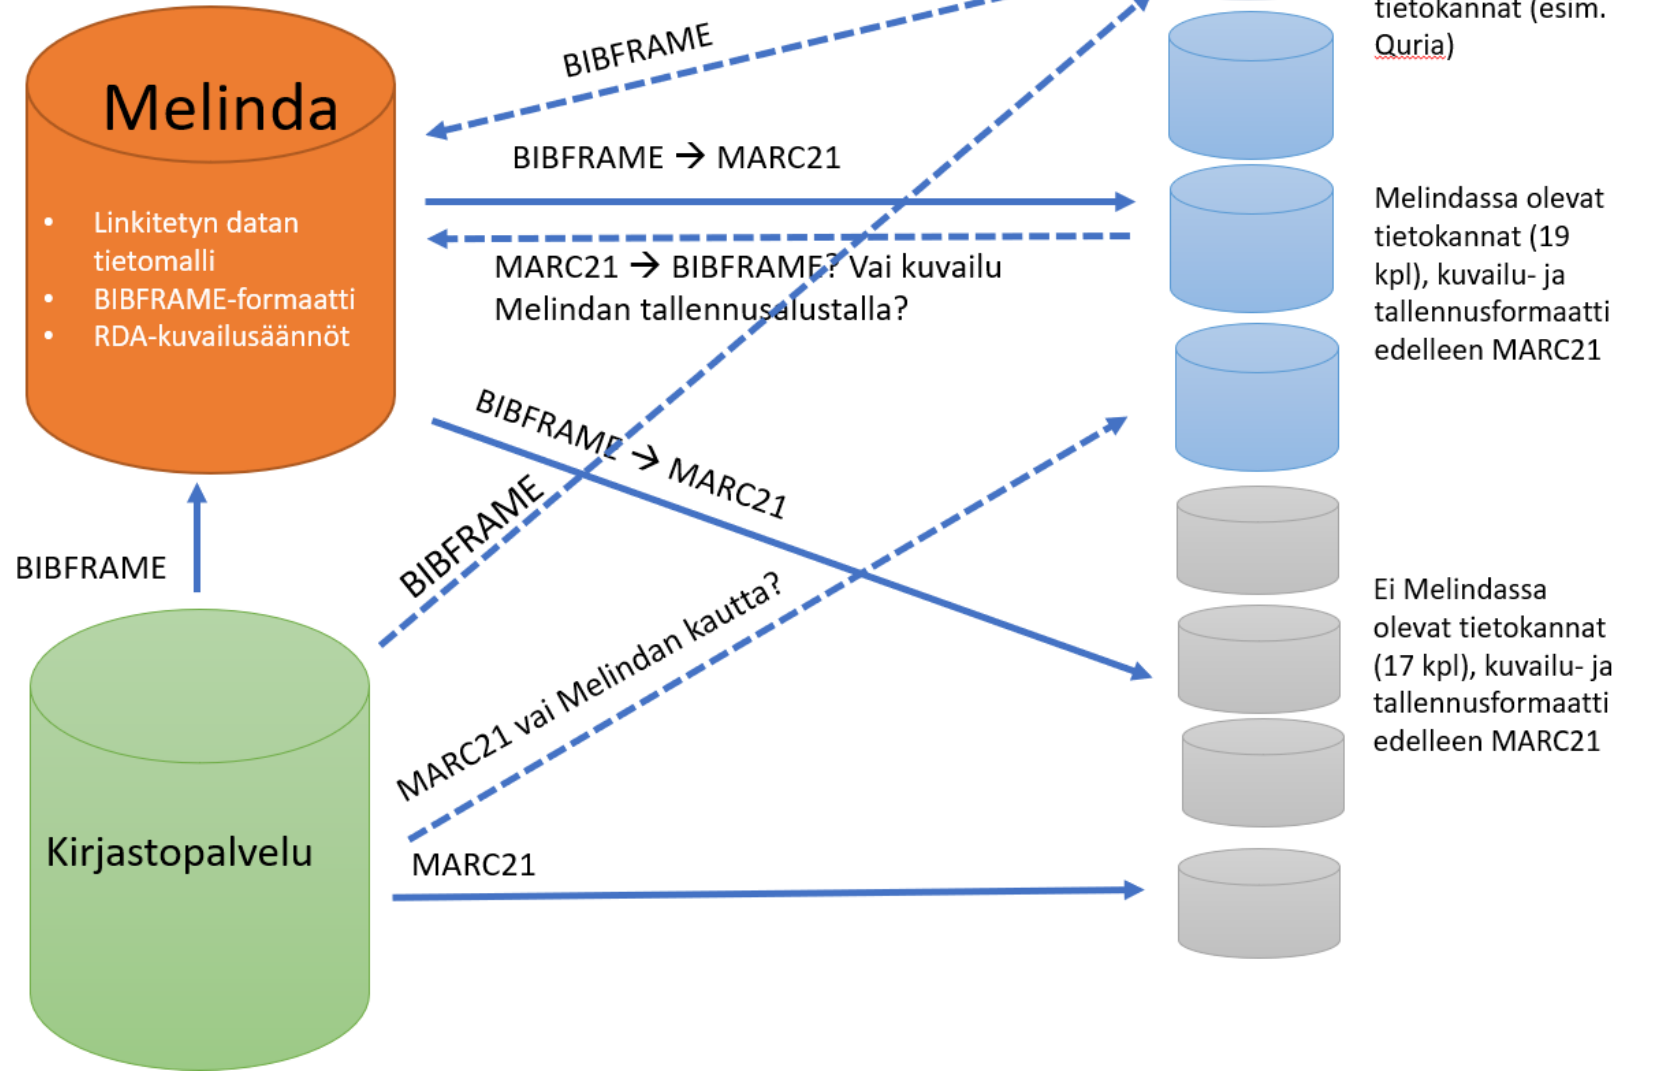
tietokannat (esim. Quria)

Melinda

- Linkitetyn datan tietomalli
- BIBFRAME-formaatti
- RDA-kuvailusäännöt

BIBFRAME

BIBFRAME → MARC21

MARC21 → BIBFRAME? Vai kuvailu Melindan tallennusalustalla?

Melindassa olevat tietokannat (19 kpl), kuvailu- ja tallennusformaatti edelleen MARC21

BIBFRAME → MARC21

BIBFRAME

BIBFRAME

MARC21 vai Melindan kautta?

Ei Melindassa olevat tietokannat (17 kpl), kuvailu- ja tallennusformaatti edelleen MARC21

Kirjastopalvelu

MARC21